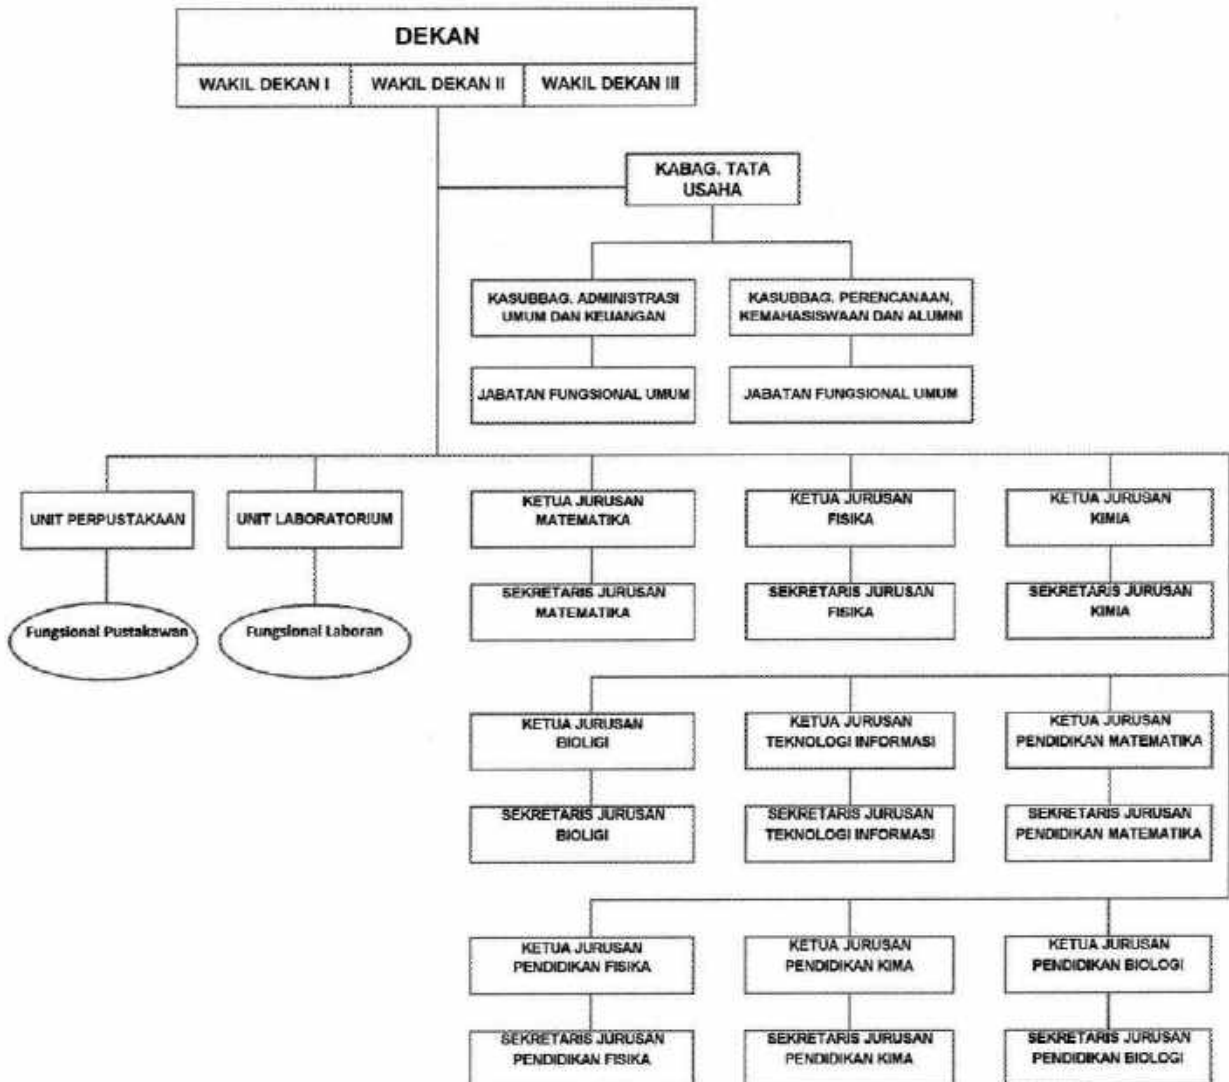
DEKAN

WAKIL DEKAN I

WAKIL DEKAN II

WAKIL DEKAN III

KABAG. TATA USAHA

KASUBBAG. ADMINISTRASI UMUM DAN KEUANGAN

KASUBBAG. PERENCANAAN, KEMAHASISWAAN DAN ALUMNI

JABATAN FUNGSIONAL UMUM

JABATAN FUNGSIONAL UMUM

UNIT PERPUSTAKAAN

UNIT LABORATORIUM

Fungsional Pustakawan

Fungsional Laboran

KETUA JURUSAN MATEMATIKA

SEKRETARIS JURUSAN MATEMATIKA

KETUA JURUSAN FISIKA

SEKRETARIS JURUSAN FISIKA

KETUA JURUSAN KIMIA

SEKRETARIS JURUSAN KIMIA

KETUA JURUSAN BIOLIGI

SEKRETARIS JURUSAN BIOLIGI

KETUA JURUSAN TEKNOLOGI INFORMASI

SEKRETARIS JURUSAN TEKNOLOGI INFORMASI

KETUA JURUSAN PENDIDIKAN MATEMATIKA

SEKRETARIS JURUSAN PENDIDIKAN MATEMATIKA

KETUA JURUSAN PENDIDIKAN FISIKA

SEKRETARIS JURUSAN PENDIDIKAN FISIKA

KETUA JURUSAN PENDIDIKAN KIMA

SEKRETARIS JURUSAN PENDIDIKAN KIMA

KETUA JURUSAN PENDIDIKAN BIOLOGI

SEKRETARIS JURUSAN PENDIDIKAN BIOLOGI